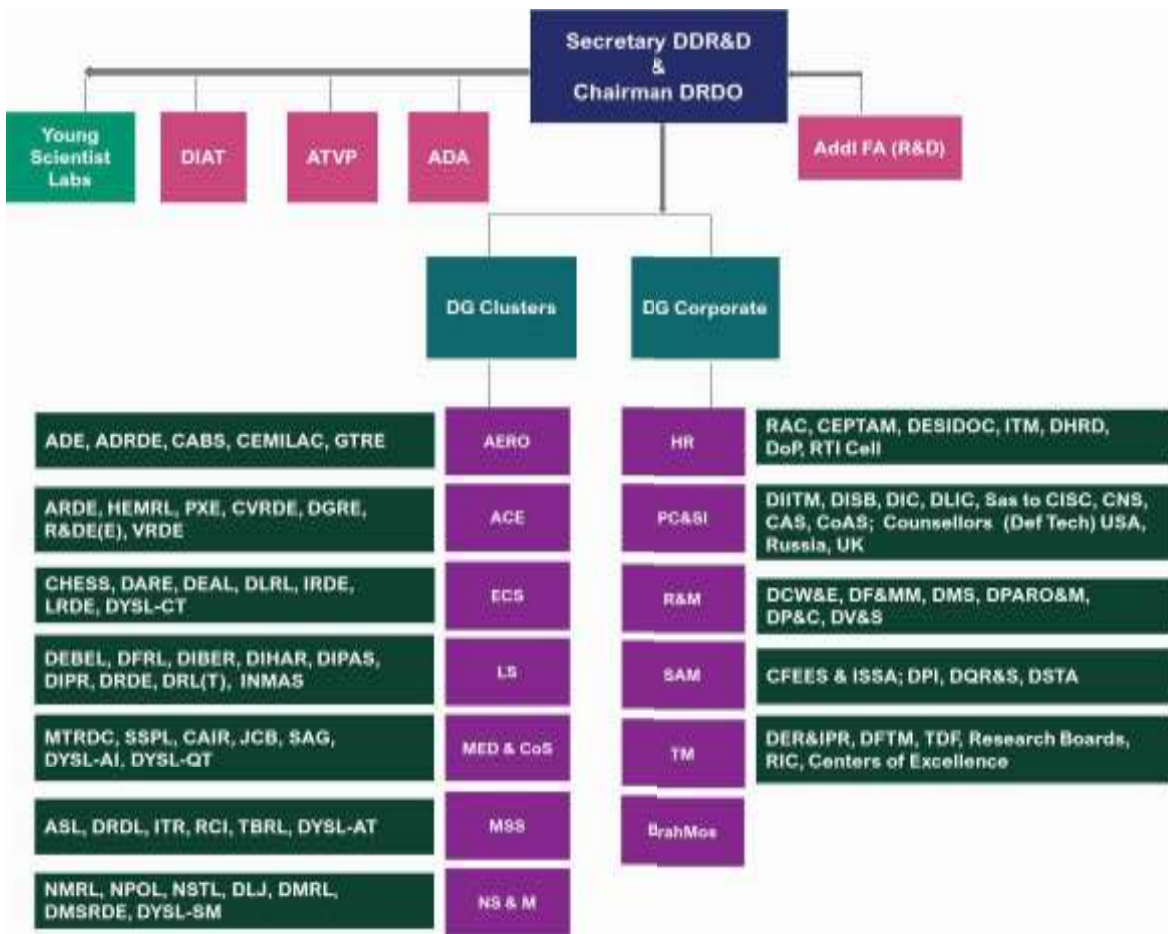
Secretary DDR&D
&
Chairman DRDO

Young Scientist Labs

DIAT

ATVP

ADA

Addl FA (R&D)

DG Clusters

DG Corporate

ADE, ADRDE, CABS, CEMILAC, GTRE

AERO

ARDE, HEMRL, PXE, CVRDE, DGRE, R&DE(E), VRDE

ACE

CHESS, DARE, DEAL, DLRL, IRDE, LRDE, DYSL-CT

ECS

DEBEL, DFRL, DIBER, DIHAR, DIPAS, DIPR, DRDE, DRL(T), INMAS

LS

MTRDC, SSPL, CAIR, JCB, SAG, DYSL-AI, DYSL-QT

MED & CoS

ASL, DRDL, ITR, RCI, TBRL, DYSL-AT

MSS

NMRL, NPOL, NSTL, DLJ, DMRL, DMSRDE, DYSL-SM

NS & M

HR

RAC, CEPTAM, DESIDOC, ITM, DHRD, DoP, RTI Cell

PC&SI

DIITM, DISB, DIC, DLIC, Sas to CISC, CNS, CAS, CoAS; Counsellors (Def Tech) USA, Russia, UK

R&M

DCW&E, DF&MM, DMS, DPARO&M, DP&C, DV&S

SAM

CFEES & ISSA; DPI, DQR&S, DSTA

TM

DER&IPR, DFTM, TDF, Research Boards, RIC, Centers of Excellence

BrahMos